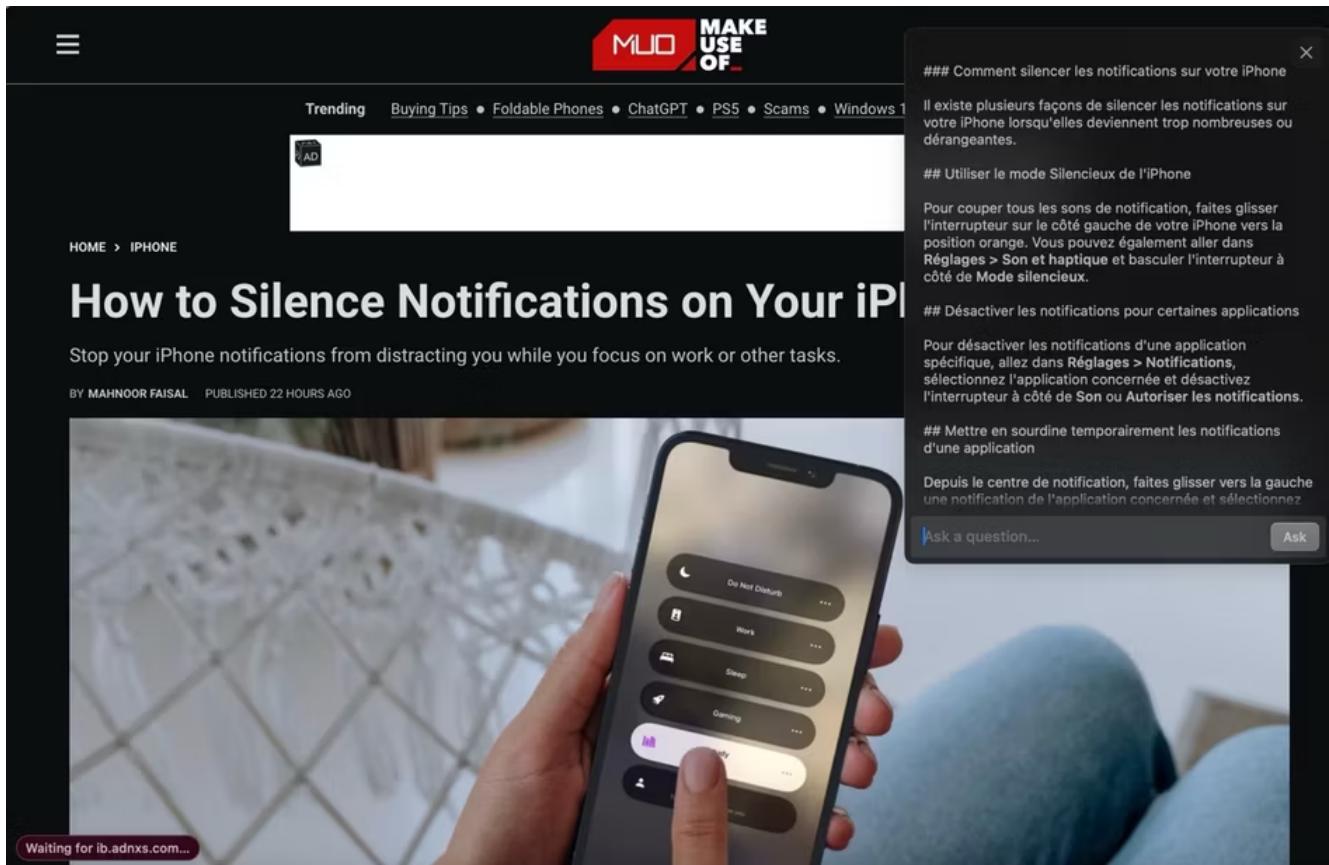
MUO MAKE USE OF

Trending Buying Tips • Foldable Phones • ChatGPT • PS5 • Scams • Windows 1

AD

HOME > IPHONE

How to Silence Notifications on Your iP

Stop your iPhone notifications from distracting you while you focus on work or other tasks.

BY MAHNOOR FAISAL PUBLISHED 22 HOURS AGO

Do Not Disturb

Work

Sleep

Gaming

Waiting for ib.adnxs.com...

×

### Comment silencer les notifications sur votre iPhone

Il existe plusieurs façons de silencer les notifications sur votre iPhone lorsqu'elles deviennent trop nombreuses ou dérangeantes.

## Utiliser le mode Silencieux de l'iPhone

Pour couper tous les sons de notification, faites glisser l'interrupteur sur le côté gauche de votre iPhone vers la position orange. Vous pouvez également aller dans **Réglages > Son et haptique** et basculer l'interrupteur à côté de **Mode silencieux.**

## Désactiver les notifications pour certaines applications

Pour désactiver les notifications d'une application spécifique, allez dans **Réglages > Notifications**, sélectionnez l'application concernée et désactivez l'interrupteur à côté de **Son** ou **Autoriser les notifications.**

## Mettre en sourdine temporairement les notifications d'une application

Depuis le centre de notification, faites glisser vers la gauche une notification de l'application concernée et sélectionnez

Ask a question...

Ask